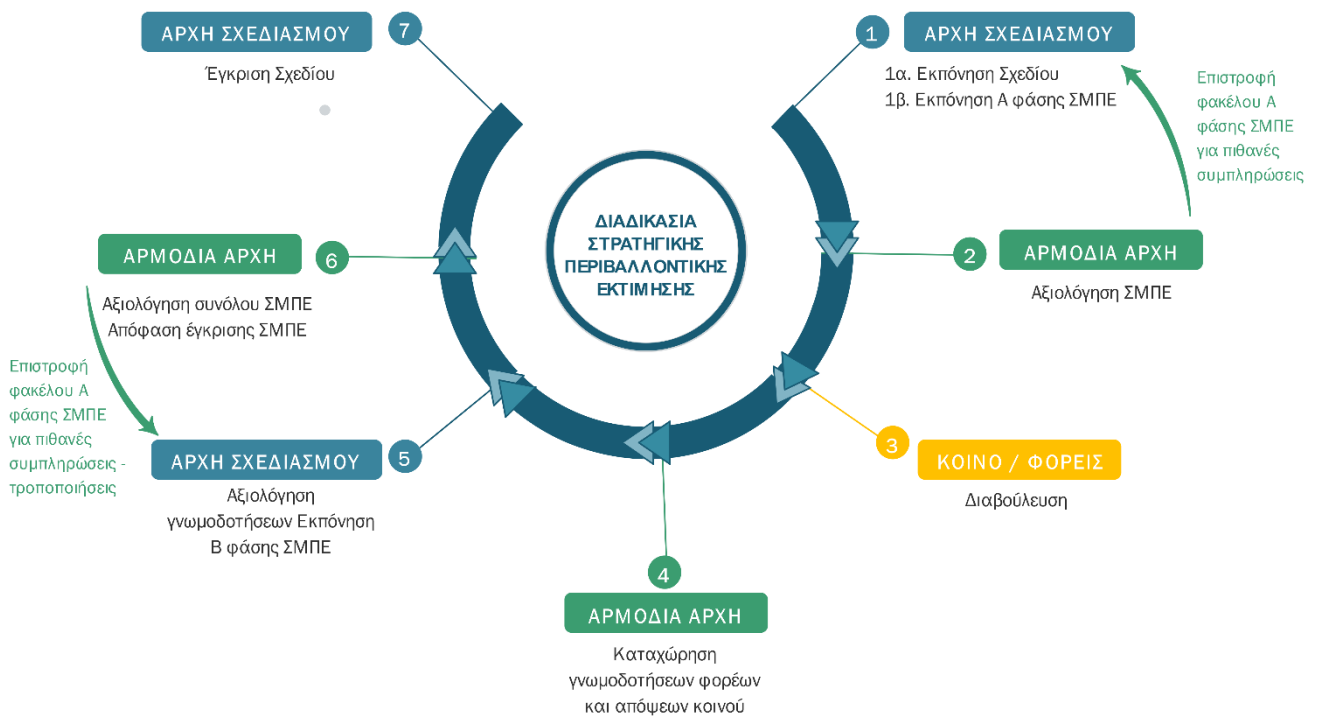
ΔΙΑΔΙΚΑΣΙΑ ΣΤΡΑΤΗΓΙΚΗΣ ΠΕΡΙΒΑΛΛΟΝΤΙΚΗΣ ΕΚΤΙΜΗΣΗΣ

1
ΑΡΧΗ ΣΧΕΔΙΑΣΜΟΥ
1α. Εκπόνηση Σχεδίου
1β. Εκπόνηση Α φάσης ΣΜΠΕ

Επιστροφή φακέλου Α φάσης ΣΜΠΕ για πιθανές συμπληρώσεις

2
ΑΡΜΟΔΙΑ ΑΡΧΗ
Αξιολόγηση ΣΜΠΕ

3
ΚΟΙΝΟ / ΦΟΡΕΙΣ
Διαβούλευση

4
ΑΡΜΟΔΙΑ ΑΡΧΗ
Καταχώρηση γνωμοδοτήσεων φορέων και απόψεων κοινού

5
ΑΡΧΗ ΣΧΕΔΙΑΣΜΟΥ
Αξιολόγηση γνωμοδοτήσεων Εκπόνηση Β φάσης ΣΜΠΕ

Επιστροφή φακέλου Α φάσης ΣΜΠΕ για πιθανές συμπληρώσεις - τροποποιήσεις

6
ΑΡΜΟΔΙΑ ΑΡΧΗ
Αξιολόγηση συνόλου ΣΜΠΕ
Απόφαση έγκρισης ΣΜΠΕ

7
ΑΡΧΗ ΣΧΕΔΙΑΣΜΟΥ
Έγκριση Σχεδίου